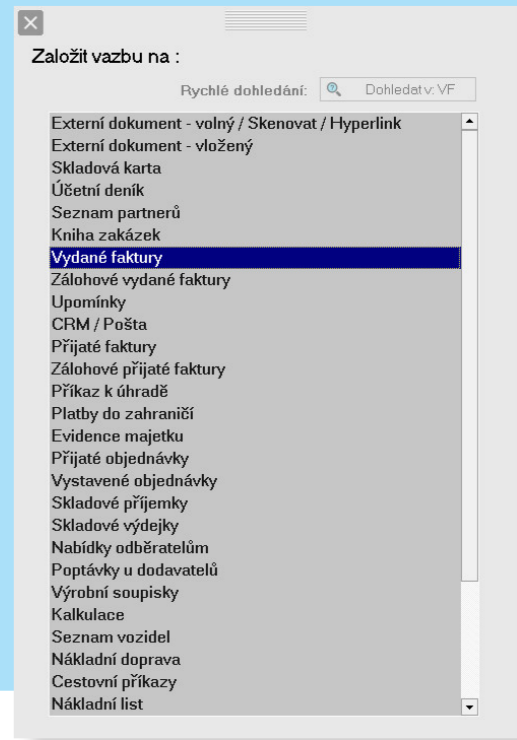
Založit vazbu na :

Rychlé dohledání: Dohledat v: VF

Externí dokument - volný / Skenovat / Hyperlink
Externí dokument - vložený
Skladová karta
Účetní deník
Seznam partnerů
Kniha zakázek
Vydané faktury
Zálohové vydané faktury
Upomínky
CRM / Pošta
Přijaté faktury
Zálohové přijaté faktury
Příkaz k úhradě
Platby do zahraničí
Evidence majetku
Přijaté objednávky
Vystavené objednávky
Skladové příjemky
Skladové výdejky
Nabídky odběratelům
Poptávky u dodavatelů
Výrobní soupisky
Kalkulace
Seznam vozidel
Nákladní doprava
Cestovní příkazy
Nákladní list